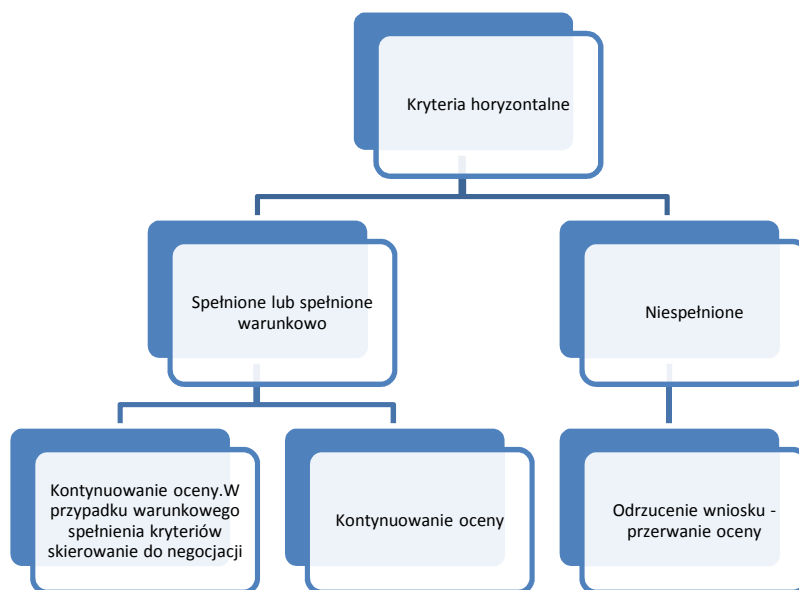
Kryteria horyzontalne

Spełnione lub spełnione warunkowo

Niespełnione

Kontynuowanie oceny.W przypadku warunkowego spełnienia kryteriów skierowanie do negocjacji

Kontynuowanie oceny

Odrzucenie wniosku - przerwanie oceny